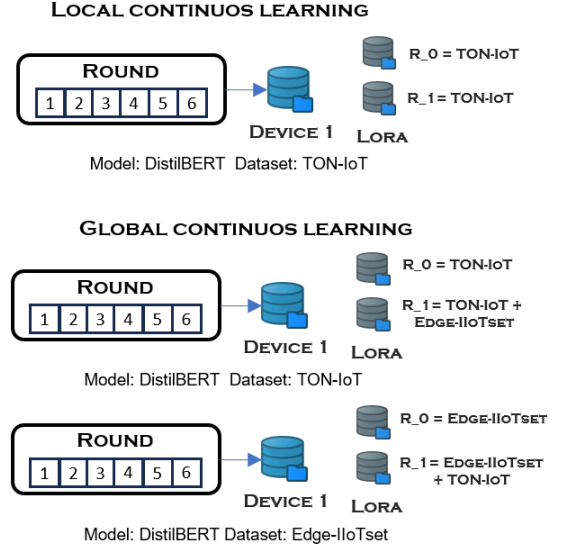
LOCAL CONTINUOS LEARNING

ROUND

| 1 | 2 | 3 | 4 | 5 | 6 |
|---|---|---|---|---|---|

DEVICE 1

R_0 = TON-IoT

R_1 = TON-IoT

LORA

Model: DistilBERT Dataset: TON-IoT

GLOBAL CONTINUOS LEARNING

ROUND

| 1 | 2 | 3 | 4 | 5 | 6 |
|---|---|---|---|---|---|

DEVICE 1

R_0 = TON-IoT

R_1 = TON-IoT + EDGE-IIoTSET

LORA

Model: DistilBERT Dataset: TON-IoT

ROUND

| 1 | 2 | 3 | 4 | 5 | 6 |
|---|---|---|---|---|---|

DEVICE 1

R_0 = EDGE-IIoTSET

R_1 = EDGE-IIoTSET + TON-IoT

LORA

Model: DistilBERT Dataset: Edge-IIoTset